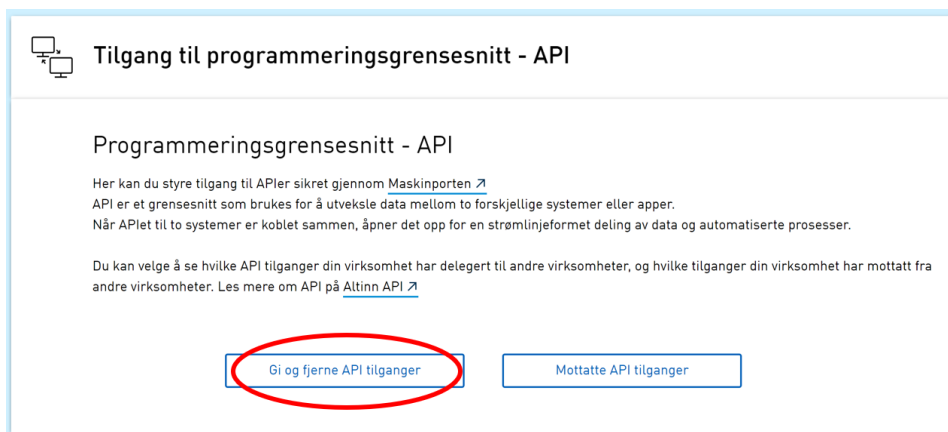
Tilgang til programmeringsgrensesnitt - API

Programmeringsgrensesnitt - API

Her kan du styre tilgang til APIer sikret gjennom Maskinporten ↗
API er et grensesnitt som brukes for å utveksle data mellom to forskjellige systemer eller apper.
Når APIet til to systemer er koblet sammen, åpner det opp for en strømlinjeformet deling av data og automatiserte prosesser.

Du kan velge å se hvilke API tilganger din virksomhet har delegert til andre virksomheter, og hvilke tilganger din virksomhet har mottatt fra andre virksomheter. Les mere om API på Altinn API ↗

Gi og fjerne API tilganger

Mottatte API tilganger